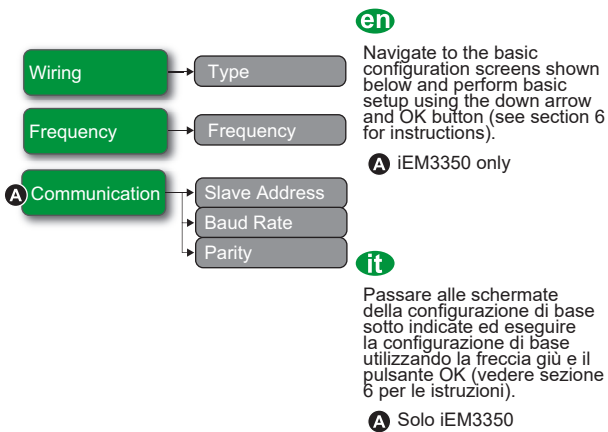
Wiring
Type
Frequency
Frequency
A Communication
Slave Address
Baud Rate
Parity

en

Navigate to the basic configuration screens shown below and perform basic setup using the down arrow and OK button (see section 6 for instructions).

A iEM3350 only

it

Passare alle schermate della configurazione di base sotto indicate ed eseguire la configurazione di base utilizzando la freccia giù e il pulsante OK (vedere sezione 6 per le istruzioni).

A Solo iEM3350